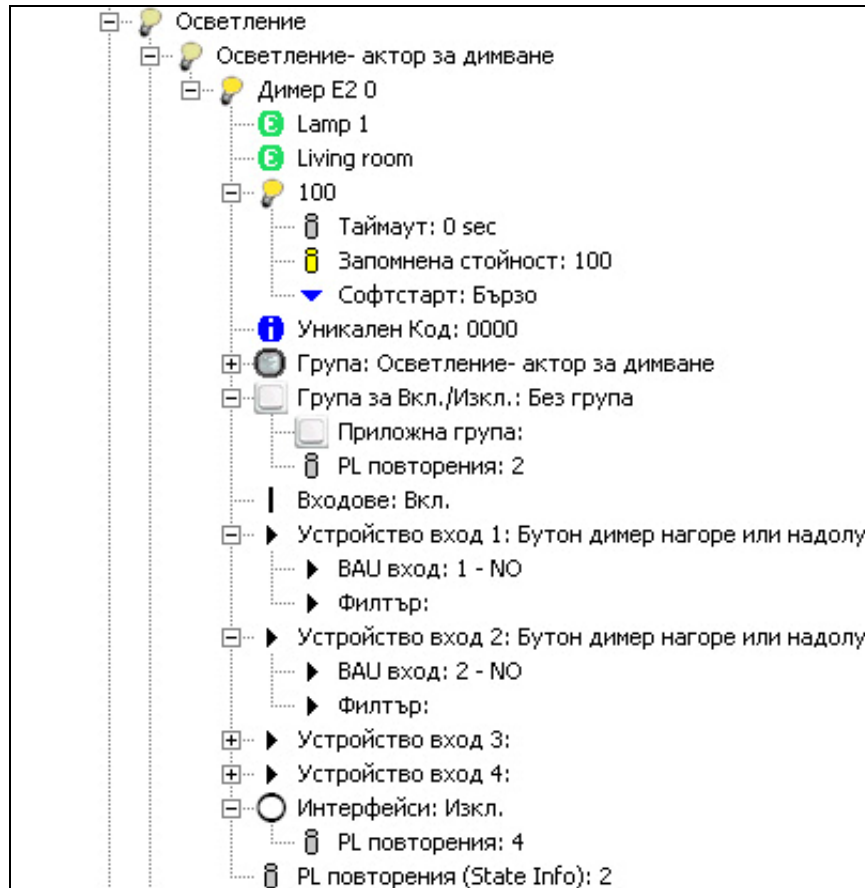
Осветление
Осветление- актор за димване
Димер E2 0
Lamp 1
Living room
100
Таймаут: 0 sec
Запомнена стойност: 100
Софтстарт: Бързо
Уникален Код: 0000
Група: Осветление- актор за димване
Група за Вкл./Изкл.: Без група
Приложна група:
PL повторения: 2
Входове: Вкл.
Устройство вход 1: Бутон димер нагоре или надолу
BAU вход: 1 - NO
Филтър:
Устройство вход 2: Бутон димер нагоре или надолу
BAU вход: 2 - NO
Филтър:
Устройство вход 3:
Устройство вход 4:
Интерфейси: Изкл.
PL повторения: 4
PL повторения (State Info): 2